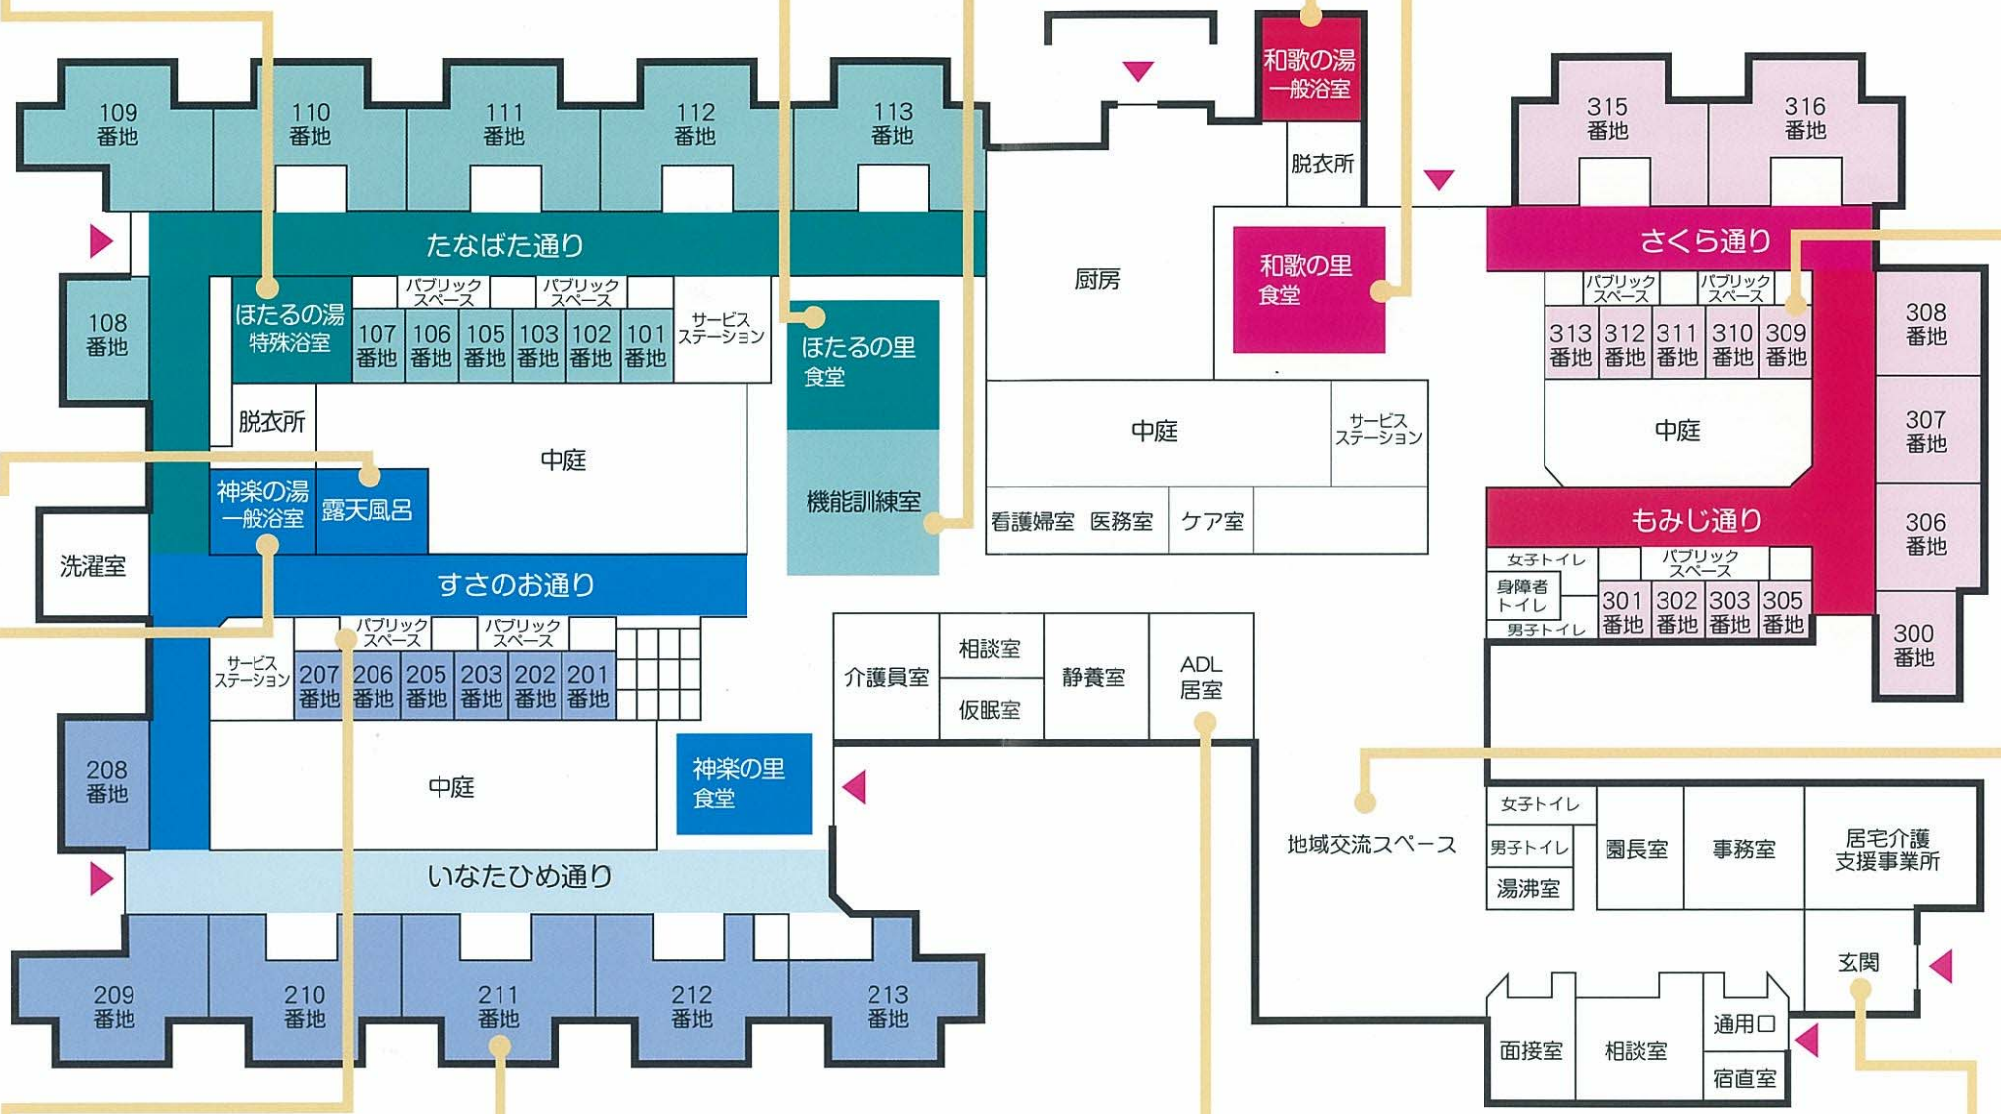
109番地
110番地
111番地
112番地
113番地
和歌の湯
一般浴室
脱衣所
315番地
316番地
108番地
たなばた通り
ほたるの湯
特殊浴室
パブリックスペース
パブリックスペース
107番地
106番地
105番地
103番地
102番地
101番地
サービスステーション
ほたるの里
食堂
厨房
和歌の里
食堂
さくら通り
パブリックスペース
パブリックスペース
313番地
312番地
311番地
310番地
309番地
308番地
脱衣所
中庭
中庭
サービスステーション
中庭
307番地
神楽の湯
一般浴室
露天風呂
機能訓練室
看護婦室
医務室
ケア室
もみじ通り
306番地
洗濯室
すさのお通り
女子トイレ
身障者トイレ
男子トイレ
パブリックスペース
301番地
302番地
303番地
305番地
300番地
サービスステーション
パブリックスペース
パブリックスペース
207番地
206番地
205番地
203番地
202番地
201番地
介護員室
相談室
仮眠室
静養室
ADL
居室
208番地
中庭
神楽の里
食堂
地域交流スペース
女子トイレ
男子トイレ
湯沸室
園長室
事務室
居宅介護
支援事業所
いなたひめ通り
玄関
209番地
210番地
211番地
212番地
213番地
面接室
相談室
通用口
宿直室